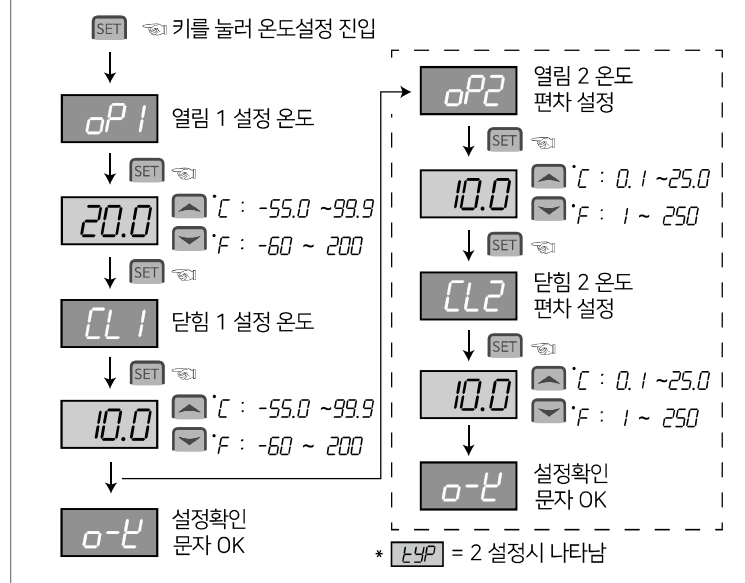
SET 키를 눌러 온도설정 진입

oP1 열림 1 설정 온도

SET

20.0 ˚C : -55.0 ~99.9
˚F : -60 ~ 200

SET

CL1 닫힘 1 설정 온도

SET

10.0 ˚C : -55.0 ~99.9
˚F : -60 ~ 200

o-Y 설정확인 문자 OK

oP2 열림 2 온도 편차 설정

SET

10.0 ˚C : 0.1 ~25.0
˚F : 1 ~ 250

SET

CL2 닫힘 2 온도 편차 설정

SET

10.0 ˚C : 0.1 ~25.0
˚F : 1 ~ 250

o-Y 설정확인 문자 OK

* tYP = 2 설정시 나타남